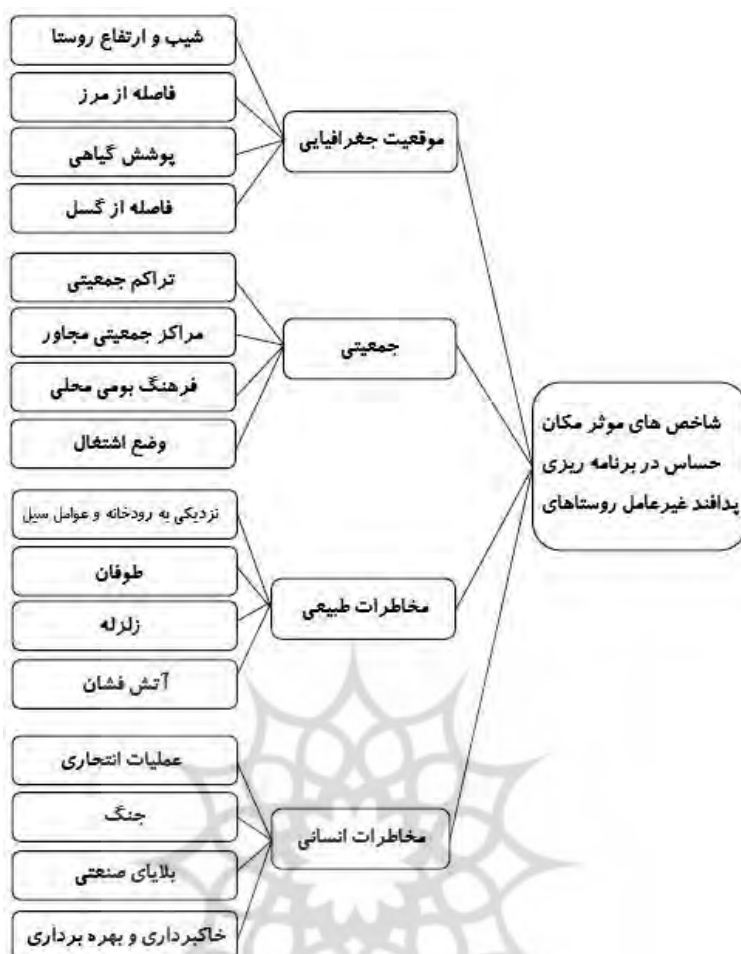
شاخص های موثر مکان حساس در برنامه ریزی پدافند غیرعامل روستاهای

موقعیت جغرافیایی

شیب و ارتفاع روستا

فاصله از مرز

پوشش گیاهی

فاصله از گسل

جمعیتی

تراکم جمعیتی

مراکز جمعیتی مجاور

فرهنگ بومی محلی

وضع اشتغال

مخاطرات طبیعی

نزدیکی به رودخانه و عوامل سیل

طوفان

زلزله

آتش فشان

مخاطرات انسانی

عملیات انتحاری

جنگ

بلایای صنعتی

خاکبرداری و بهره برداری